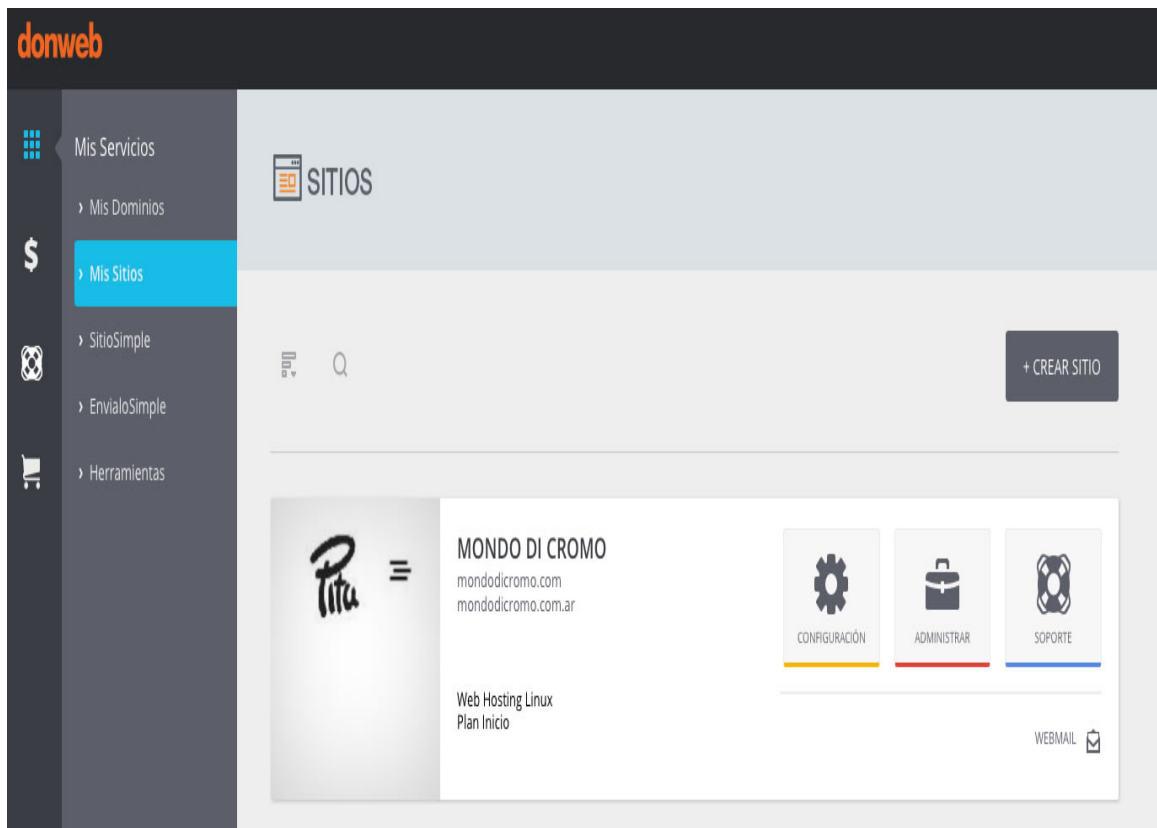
donweb

Mis Servicios
› Mis Dominios
› Mis Sitios
› SitioSimple
› EnvialoSimple
› Herramientas

SITIOS

+ CREAR SITIO

Pitu

MONDO DI CROMO
mondodicromo.com
mondodicromo.com.ar

Web Hosting Linux
Plan Inicio

CONFIGURACIÓN
ADMINISTRAR
SOPORTE

WEBMAIL